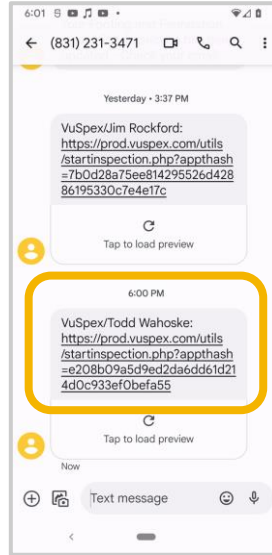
6:01

(831) 231-3471

Yesterday • 3:37 PM

VuSpex/Jim Rockford: https://prod.vuspex.com/utils/startinspection.php?apphash=7b0d28a75ee814295526d42886195330c7e4e17c

Tap to load preview

6:00 PM

VuSpex/Todd Wahoske: https://prod.vuspex.com/utils/startinspection.php?apphash=e208b09a5d9ed2da6dd61d214d0c933ef0befa55

Tap to load preview

Now

Text message